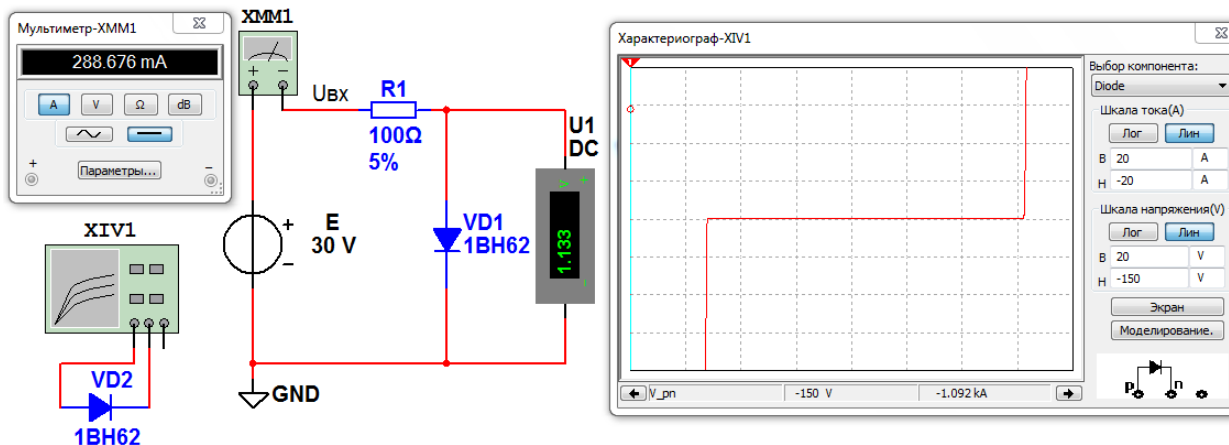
Мультиметр-XMM1
288.676 mA
A V Ω dB
+ Параметры... −

XMM1
+ −
Uвх
R1
100Ω
5%
U1
DC
1.133
E
30 V
VD1
1BH62
GND
XIV1
VD2
1BH62

Характериограф-XIV1
Выбор компонента:
Diode
Шкала тока(A)
Лог Лин
В 20 A
Н -20 A
Шкала напряжения(V)
Лог Лин
В 20 V
Н -150 V
Экран
Моделирование.
p n
V_pn -150 V -1.092 kA